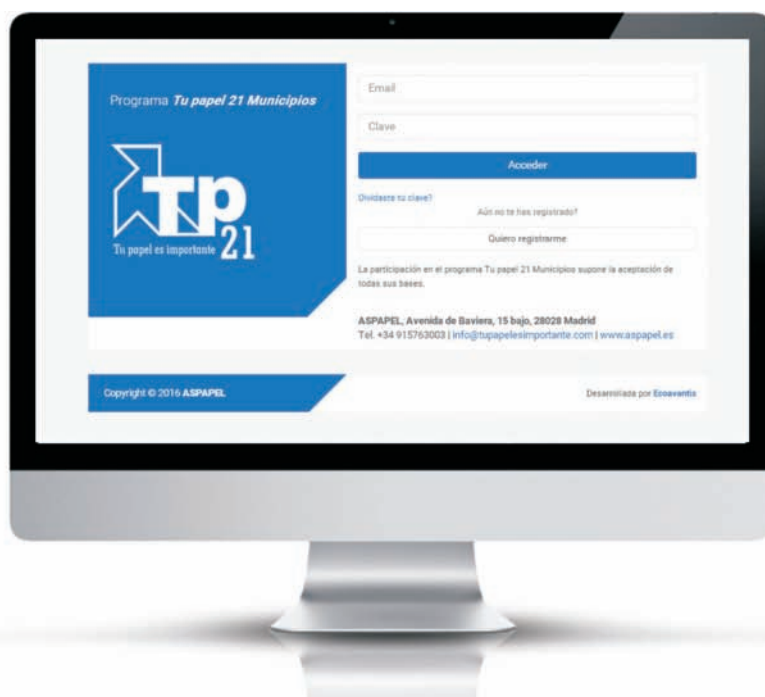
Programa *Tu papel 21 Municipios*

Tp 21

Tu papel es importante

Email

Clave

Acceder

Olvidaste tu clave?

Aún no te has registrado?

Quiero registrarme

La participación en el programa Tu papel 21 Municipios supone la aceptación de todas sus bases.

ASPAPEL, Avenida de Baviera, 15 bajo, 28028 Madrid
Tel. +34 915763003 | info@tupapelesimportante.com | www.aspapel.es

Copyright © 2016 ASPAPEL

Desarrollado por Ecoavantis